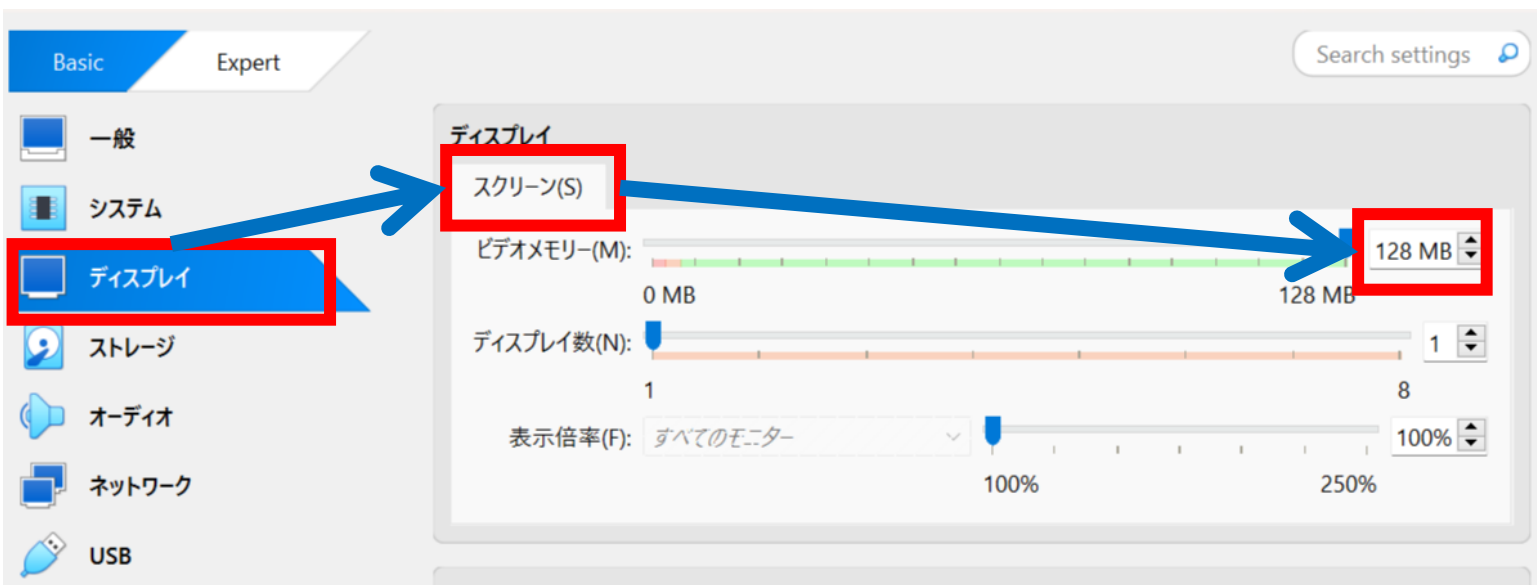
Basic
Expert

Search settings

一般
システム
ディスプレイ
ストレージ
オーディオ
ネットワーク
USB

ディスプレイ
スクリーン(S)

ビデオメモリー(M):
128 MB
0 MB
128 MB

ディスプレイ数(N):
1
1
8

表示倍率(F): すべてのモニター
100%
100%
250%